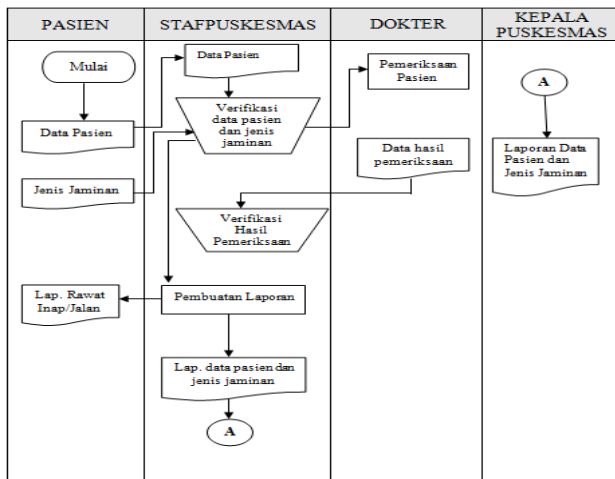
| PASIEN | STAFPUSKESMAS | DOKTER | KEPALA PUSKESMAS |
|---|---|---|---|

Mulai

Data Pasien

Jenis Jaminan

Lap. Rawat Inap/Jalan

Data Pasien

Verifikasi data pasien dan jenis jaminan

Verifikasi Hasil Pemeriksaan

Pembuatan Laporan

Lap. data pasien dan jenis jaminan

A

Pemeriksaan Pasien

Data hasil pemeriksaan

A

Laporan Data Pasien dan Jenis Jaminan